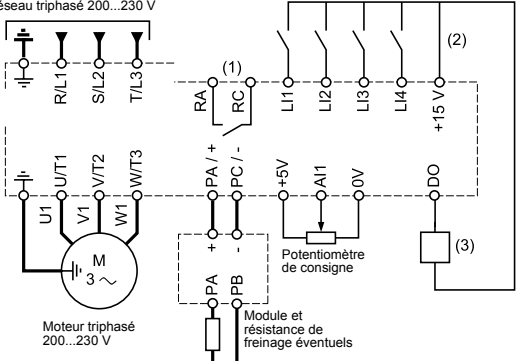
éseau triphasé 200...230 V

R/L1
S/L2
T/L3

(1)
RA
RC

LI1
LI2
LI3
LI4
+15 V

(2)

U/T1
V/T2
W/T3

PA / +
PC / -

+5V
AI1
0V

DO

U1
V1
W1

M
3 ~

+
-

PA
PB

Potentiomètre de consigne

(3)

Moteur triphasé 200...230 V

Module et résistance de freinage éventuels